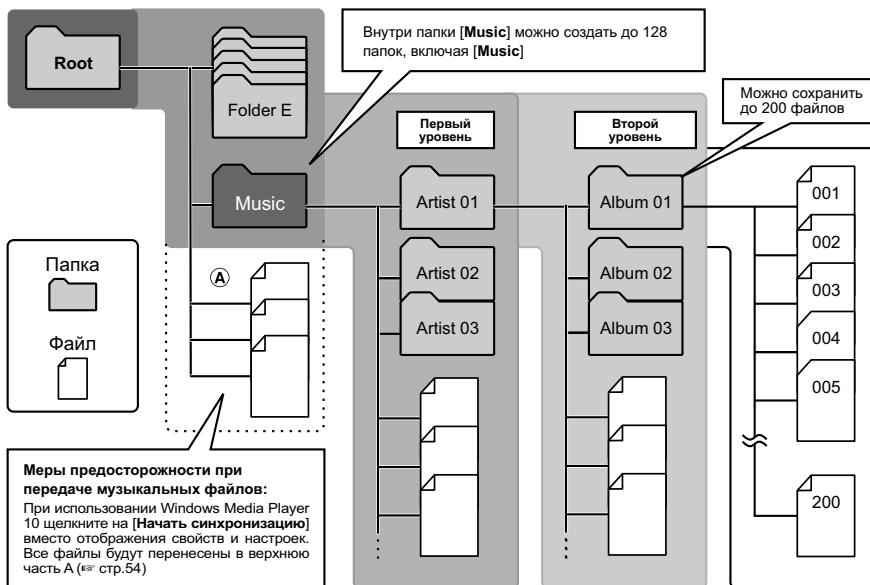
Внутри папки [**Music**] можно создать до 128 папок, включая [**Music**]

Root

Folder E

Music

Первый уровень

Второй уровень

Можно сохранить до 200 файлов

Artist 01

Artist 02

Artist 03

Album 01

Album 02

Album 03

001

002

003

004

005

200

Папка

Файл

Ⓐ

**Меры предосторожности при передаче музыкальных файлов:**
При использовании Windows Media Player 10 щелкните на [**Начать синхронизацию**] вместо отображения свойств и настроек. Все файлы будут перенесены в верхнюю часть A (☞ стр.54)